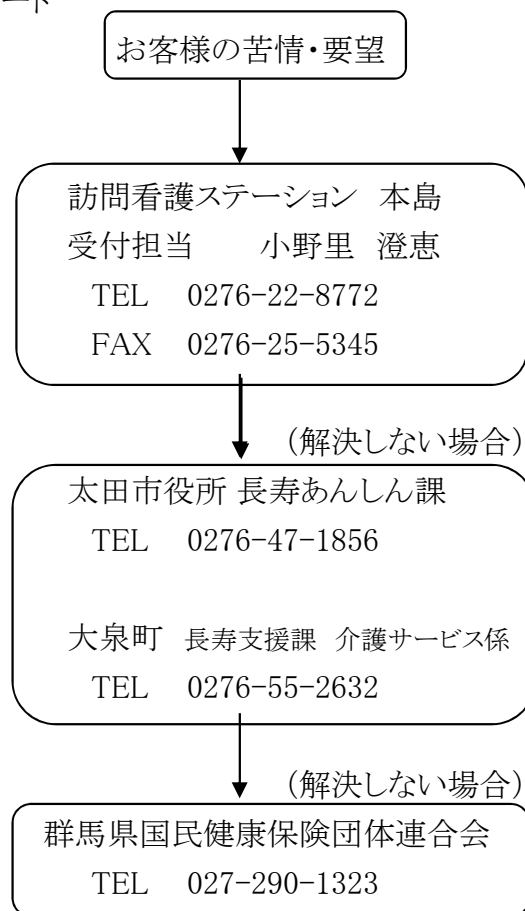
ート

お客様の苦情・要望

訪問看護ステーション　本島
受付担当　　小野里　澄恵
TEL　0276-22-8772
FAX　0276-25-5345

（解決しない場合）

太田市役所 長寿あんしん課
TEL　0276-47-1856

大泉町　長寿支援課　介護サービス係
TEL　0276-55-2632

（解決しない場合）

群馬県国民健康保険団体連合会
TEL　027-290-1323